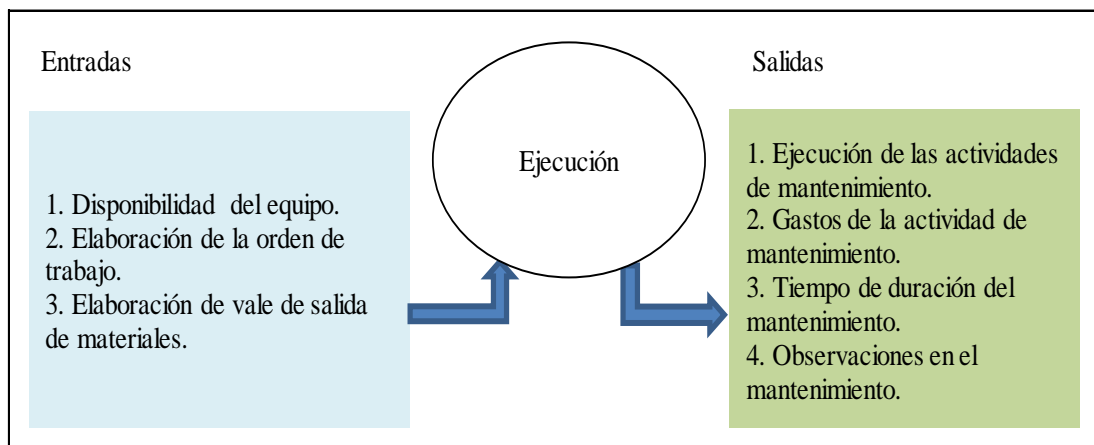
Entradas

1. Disponibilidad del equipo.
2. Elaboración de la orden de trabajo.
3. Elaboración de vale de salida de materiales.

Ejecución

Salidas

1. Ejecución de las actividades de mantenimiento.
2. Gastos de la actividad de mantenimiento.
3. Tiempo de duración del mantenimiento.
4. Observaciones en el mantenimiento.